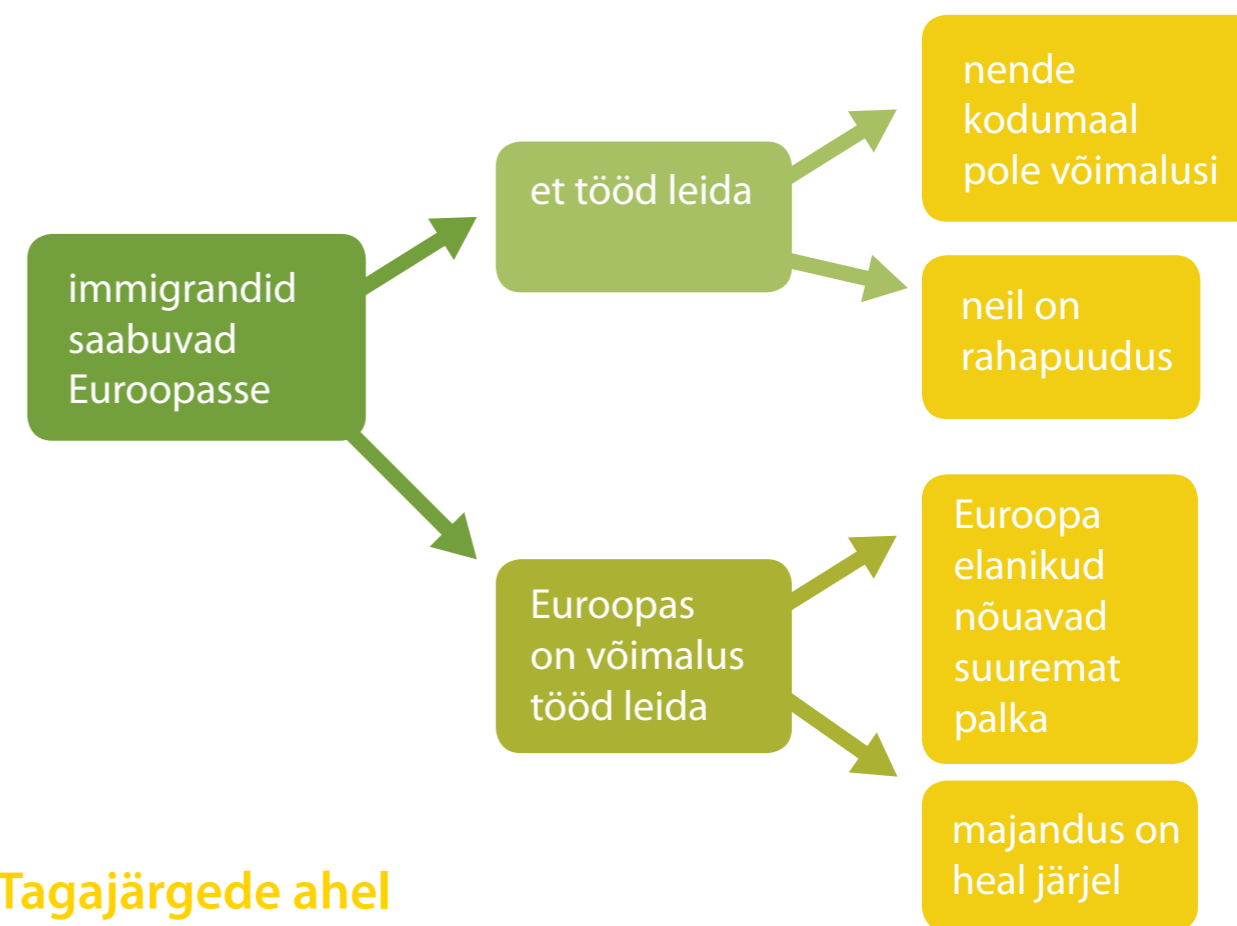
immigrandid saabuvad Euroopasse

et tööd leida

nende kodumaal pole võimalusi

neil on rahapuudus

Euroopas on võimalus tööd leida

Euroopa elanikud nõuavad suuremat palka

majandus on heal järjel

Tagajärgede ahel